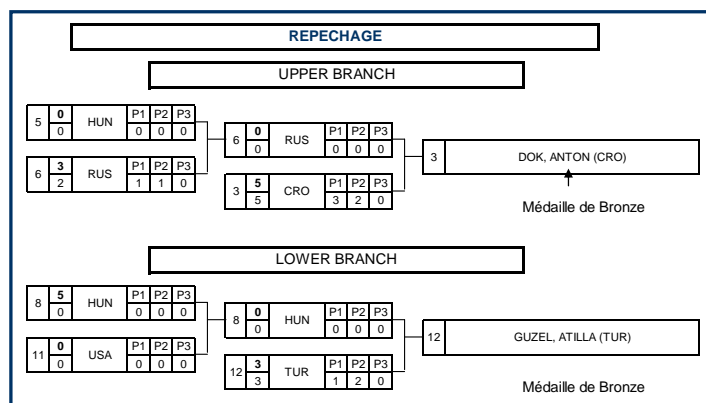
REPECHAGE

UPPER BRANCH

| 5 | 0 / 0 | HUN | P1 | P2 | P3 |
|---|---|---|---|---|---|
| | | | 0 | 0 | 0 |

| 6 | 3 / 2 | RUS | P1 | P2 | P3 |
|---|---|---|---|---|---|
| | | | 1 | 1 | 0 |

| 6 | 0 / 0 | RUS | P1 | P2 | P3 |
|---|---|---|---|---|---|
| | | | 0 | 0 | 0 |

| 3 | 5 / 5 | CRO | P1 | P2 | P3 |
|---|---|---|---|---|---|
| | | | 3 | 2 | 0 |

3 DOK, ANTON (CRO)

Médaille de Bronze

LOWER BRANCH

| 8 | 5 / 0 | HUN | P1 | P2 | P3 |
|---|---|---|---|---|---|
| | | | 0 | 0 | 0 |

| 11 | 0 / 0 | USA | P1 | P2 | P3 |
|---|---|---|---|---|---|
| | | | 0 | 0 | 0 |

| 8 | 0 / 0 | HUN | P1 | P2 | P3 |
|---|---|---|---|---|---|
| | | | 0 | 0 | 0 |

| 12 | 3 / 3 | TUR | P1 | P2 | P3 |
|---|---|---|---|---|---|
| | | | 1 | 2 | 0 |

12 GUZEL, ATILLA (TUR)

Médaille de Bronze